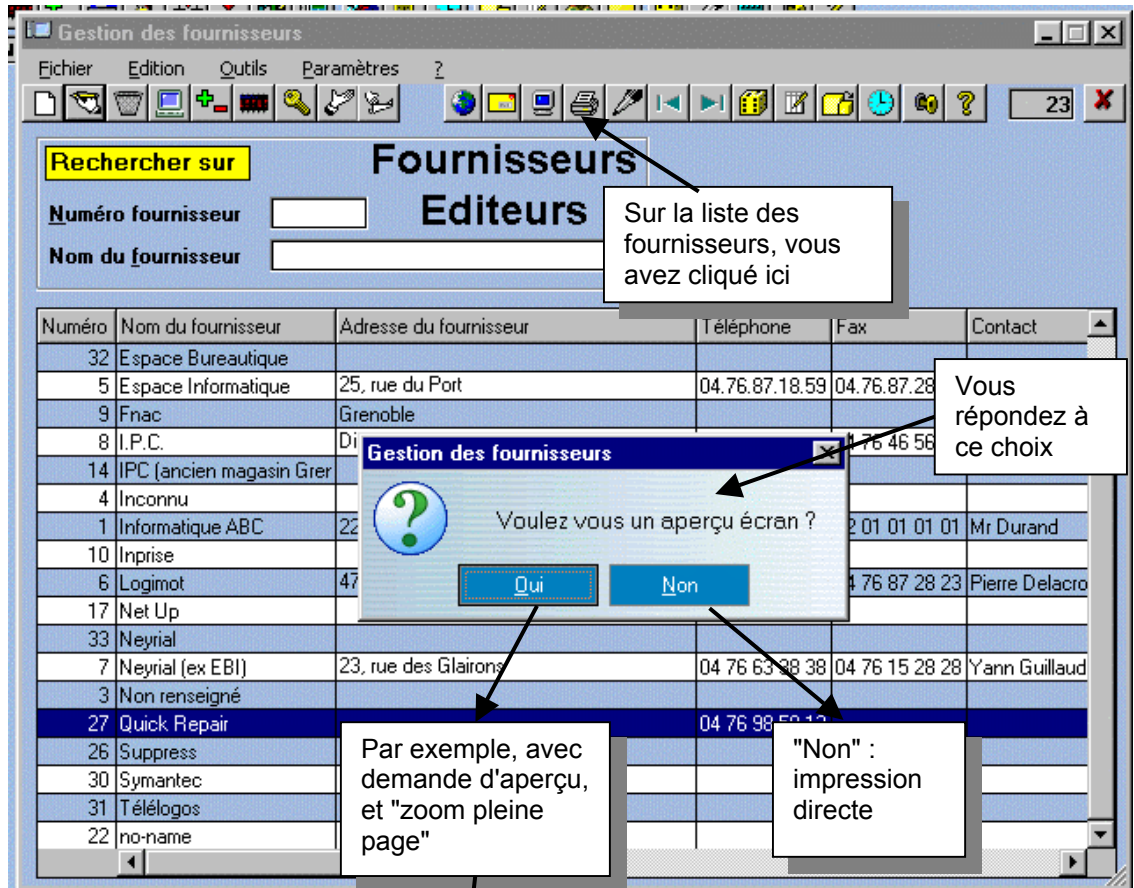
Gestion des fournisseurs

Fichier Edition Outils Paramètres ?

23

Rechercher sur

Fournisseurs Editeurs

Numéro fournisseur

Nom du fournisseur

Sur la liste des fournisseurs, vous avez cliqué ici

| Numéro | Nom du fournisseur | Adresse du fournisseur | Téléphone | Fax | Contact |
|---|---|---|---|---|---|
| 32 | Espace Bureautique | | | | |
| 5 | Espace Informatique | 25, rue du Port | 04.76.87.18.59 | 04.76.87.28 | |
| 9 | Fnac | Grenoble | | | |
| 8 | I.P.C. | Di | | 04 76 46 56 | |
| 14 | IPC (ancien magasin Grer | | | | |
| 4 | Inconnu | | | | |
| 1 | Informatique ABC | 22 | | 2 01 01 01 01 | Mr Durand |
| 10 | Inprise | | | | |
| 6 | Logimot | 47 | | 4 76 87 28 23 | Pierre Delacro |
| 17 | Net Up | | | | |
| 33 | Neyrial | | | | |
| 7 | Neyrial (ex EBI) | 23, rue des Glairons | 04 76 63 38 38 | 04 76 15 28 28 | Yann Guillaud |
| 3 | Non renseigné | | | | |
| 27 | Quick Repair | | 04 76 98 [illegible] | | |
| 26 | Suppress | | | | |
| 30 | Symantec | | | | |
| 31 | Télélogos | | | | |
| 22 | no-name | | | | |

Vous répondez à ce choix

Gestion des fournisseurs

Voulez vous un aperçu écran ?

Oui Non

Par exemple, avec demande d'aperçu, et "zoom pleine page"

"Non" : impression directe